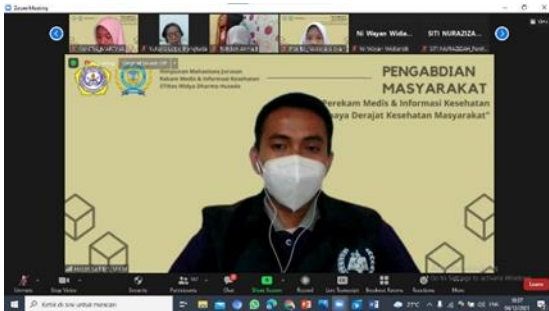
Zoom Meeting

Ni Wayan Widia...
SITI NURAZIZA...
Ni Wayan Widiantiti
SITI NURAZIZAH_Perek...

Himpunan Mahasiswa Jurusan Rekam Medis & Informasi Kesehatan STIKes Widya Dharma Husada

PENGABDIAN MASYARAKAT
"Perekam Medis & Informasi Kesehatan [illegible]aya Derajat Kesehatan Masyarakat"

Unmute
Stop Video
Security
Participants
Chat
Share Screen
Record
Live Transcript
Breakout Rooms
Reactions
More
Leave

Ketik di sini untuk mencari
Go to Settings to activate Windows.
27°C
ENG
09/12/2021